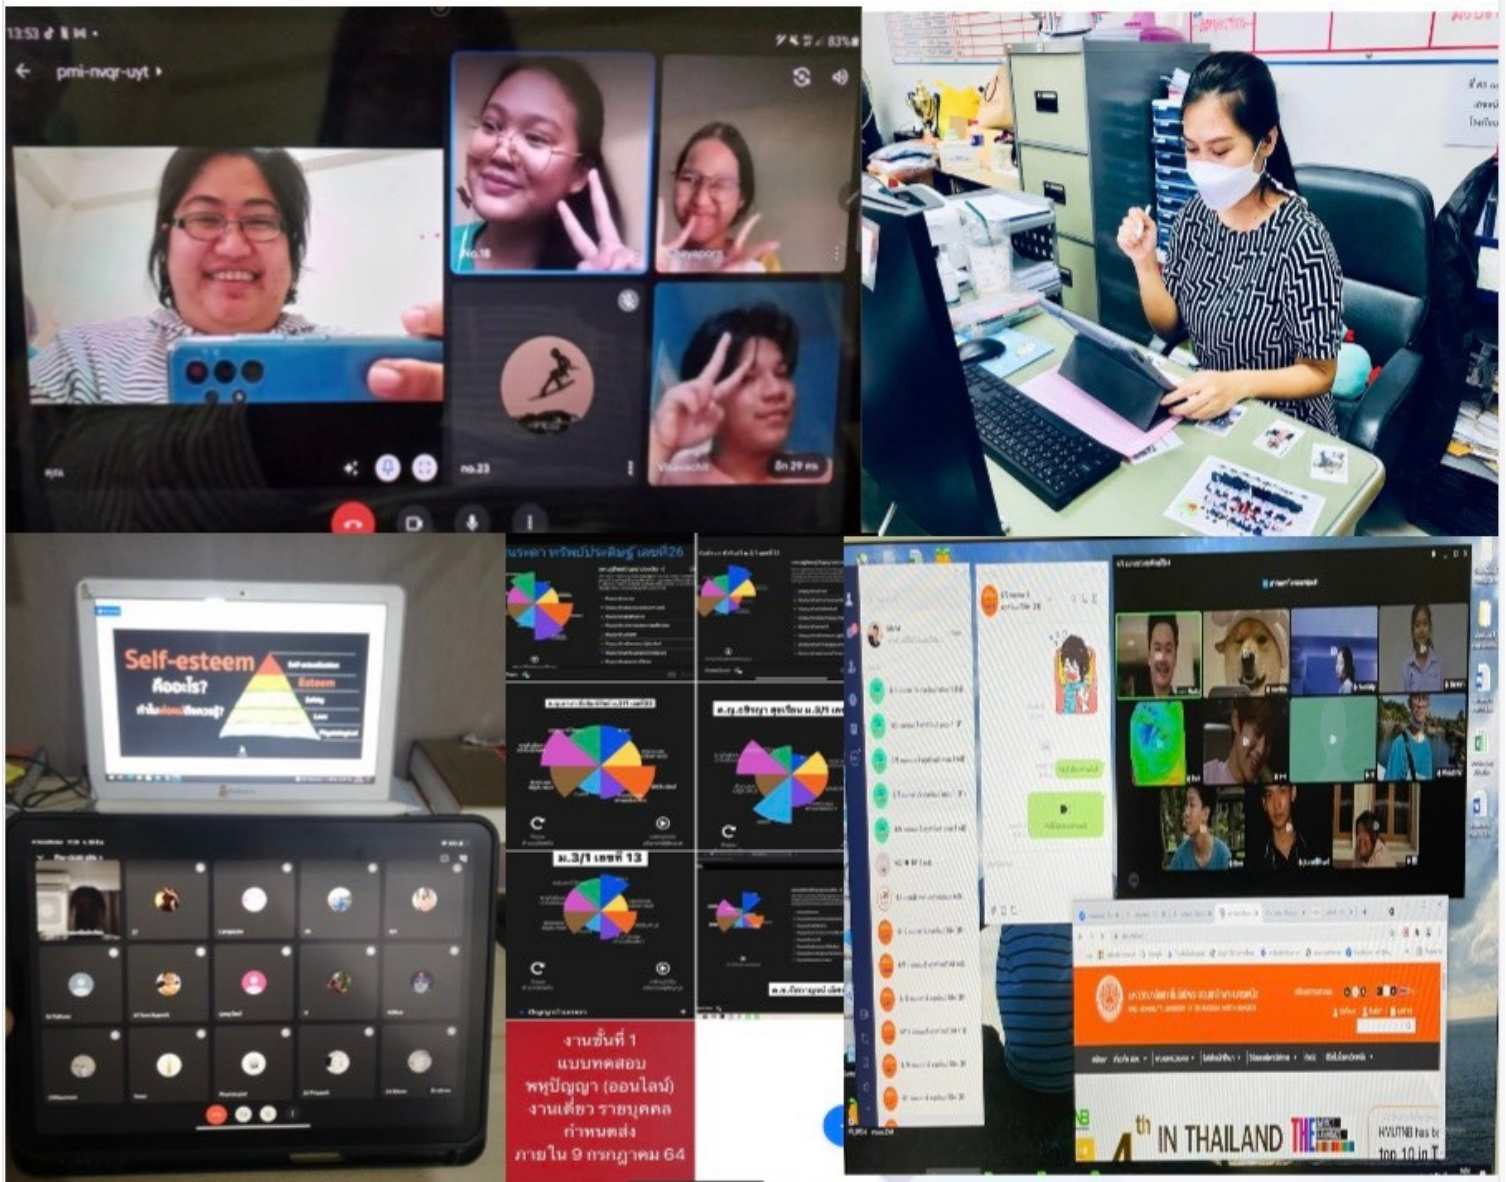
13:53

83%

pmi-nvqr-uyt

no.18

no.23

อีก 29 คน

Self-esteem
คืออะไร?
ทำไมต้องมีเรียนรู้?

Esteem

นรดา ทรัพย์ประดิษฐ์ เลขที่26

ม.3/1 เลขที่ 13

งานชิ้นที่ 1
แบบทดสอบ
พหุปัญญา (ออนไลน์)
งานเดี่ยว รายบุคคล
กำหนดส่ง
ภายใน 9 กรกฎาคม 64

4th IN THAILAND THE

KMUTNB has be
top 10 in T